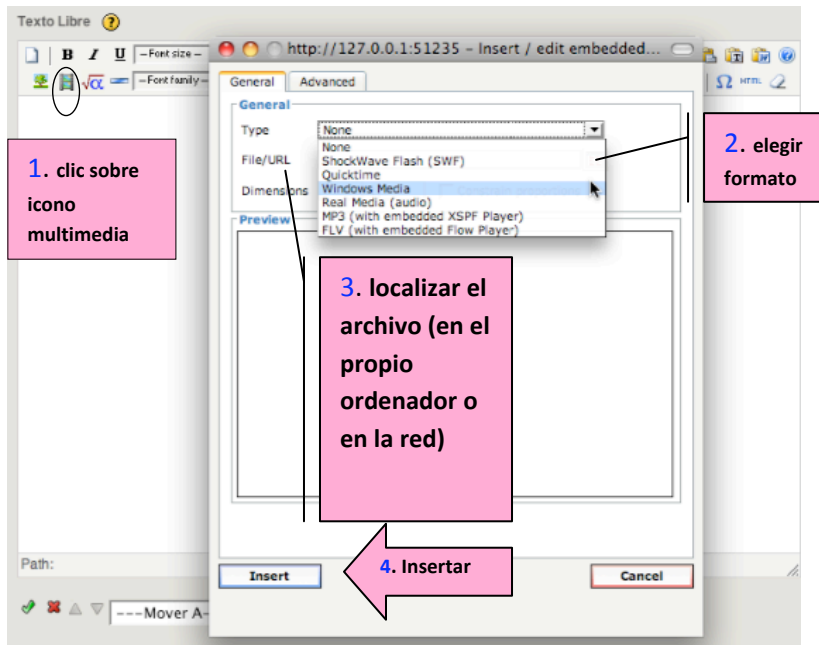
Texto Libre ?

B I U –Font size –
–Font family –
$\sqrt{\alpha}$
Ω HTML

http://127.0.0.1:51235 - Insert / edit embedded...

General Advanced

General

Type None

None
ShockWave Flash (SWF)
Quicktime
Windows Media
Real Media (audio)
MP3 (with embedded XSPF Player)
FLV (with embedded Flow Player)

File/URL

Dimensions

Preview

1. clic sobre icono multimedia

2. elegir formato

3. localizar el archivo (en el propio ordenador o en la red)

Path:

Insert

4. Insertar

Cancel

---Mover A-